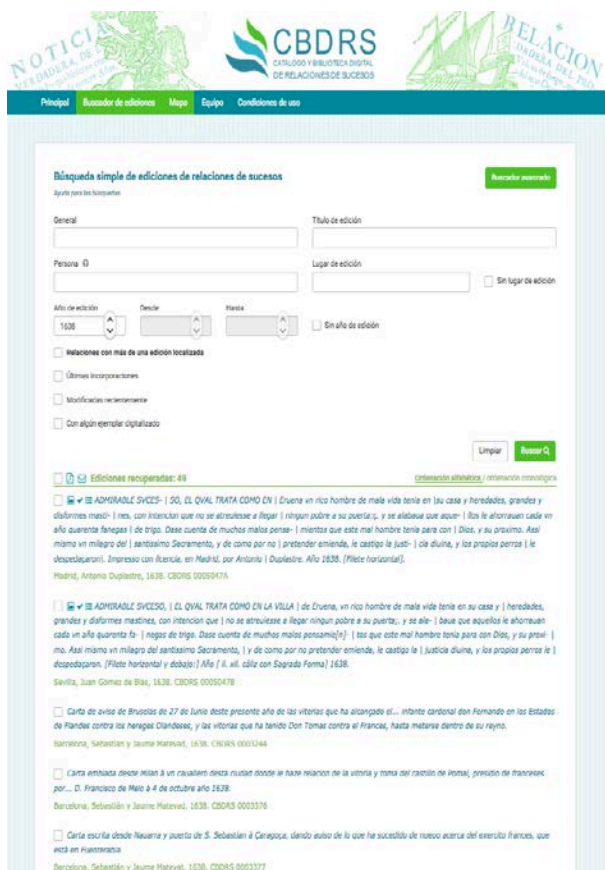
NOTICIA VERDADERA

CBDRS
CATÁLOGO Y BIBLIOTECA DIGITAL DE RELACIONES DE SUCESOS

RELACION

Principal Buscador de ediciones Mapa Equipo Condiciones de uso

Búsqueda simple de ediciones de relaciones de sucesos
Ayuda para las búsquedas

Buscador avanzado

General

Título de edición

Persona ID

Lugar de edición

Sin lugar de edición

Año de edición
1638

Desde

Hasta

Sin año de edición

Relaciones con más de una edición localizada

Últimas incorporaciones

Modificadas recientemente

Con algún ejemplar digitalizado

Limpiar Buscar

Ediciones recuperadas: 49

Ordenación alfabética / ordenación cronológica

ADMIRABLE SVCES- | SO, EL QVAL TRATA COMO EN | Eruena vn rico hombre de mala vida tenia en |su casa y heredades, grandes y disformes masti- | nes, con intencion que no se atreuiesse a llegar | ningun pobre a su puerta;, y se alabaua que aque- | llos le ahorrauan cada vn año quarente fanegas | de trigo. Dase cuenta de muchos malos pense- | mientos que este mal hombre tenia para con | Dios, y su proximo. Assi mismo vn milagro del | santissimo Sacramento, y de como por no | pretender emienda, le castigo la justi- | cia diuina, y los propios perros | le despedaçaron. Impresso con licencia, en Madrid, por Antonio | Duplastre. Año 1638. [Filete horizontal].
Madrid, Antonio Duplastre, 1638. CBDRS 0005047A

ADMIRABLE SVCESO, | EL QVAL TRATA COMO EN LA VILLA | de Eruena, vn rico hombre de mala vida tenia en su casa y | heredades, grandes y disformes mastines, con intencion que | no se atreuiesse a llegar ningun pobre a su puerta,, y se ala- | baua que aquellos le ahorrauan cada vn año quarenta fa- | negas de trigo. Dase cuenta de muchos malos pensamie[n]- | tos que este mal hombre tenia para con Dios, y su proxi- | mo. Assi mismo vn milagro del santissimo Sacramento, | y de como por no pretender emienda, le castigo la | justicia diuina, y los propios perros le | despedaçaron. [Filete horizontal y debajo:] Año | ii. xiii. cáliz con Sagrada Forma] 1638.
Sevilla, Juan Gómez de Blas, 1638. CBDRS 0005047B

Carta de aviso de Bruselas de 27 de Junio deste presente año de las vitorias que ha alcançado el... infante cardenal don Fernando en los Estados de Flandes contra los hereges Olandeses, y las vitorias que ha tenido Don Tomas contra el Frances, hasta meterse dentro de su reyno.
Barcelona, Sebastián y Jaume Matevat, 1638. CBDRS 0003244

Carta embiada desde Milan à vn cavallero desta ciudad donde le haze relacion de la vitoria y toma del castillo de Bremi, presidio de franceses por... D. Francisco de Melo à 4 de octubre año 1638.
Barcelona, Sebastián y Jaume Matevat, 1638. CBDRS 0003376

Carta escrita desde Nauarra y puerto de S. Sebastian à Çaragoça, dando auiso de lo que ha sucedido de nueuo acerca del exercito frances, que está en Fuenterrabia.
Barcelona, Sebastián y Jaume Matevat, 1638. CBDRS 0002377